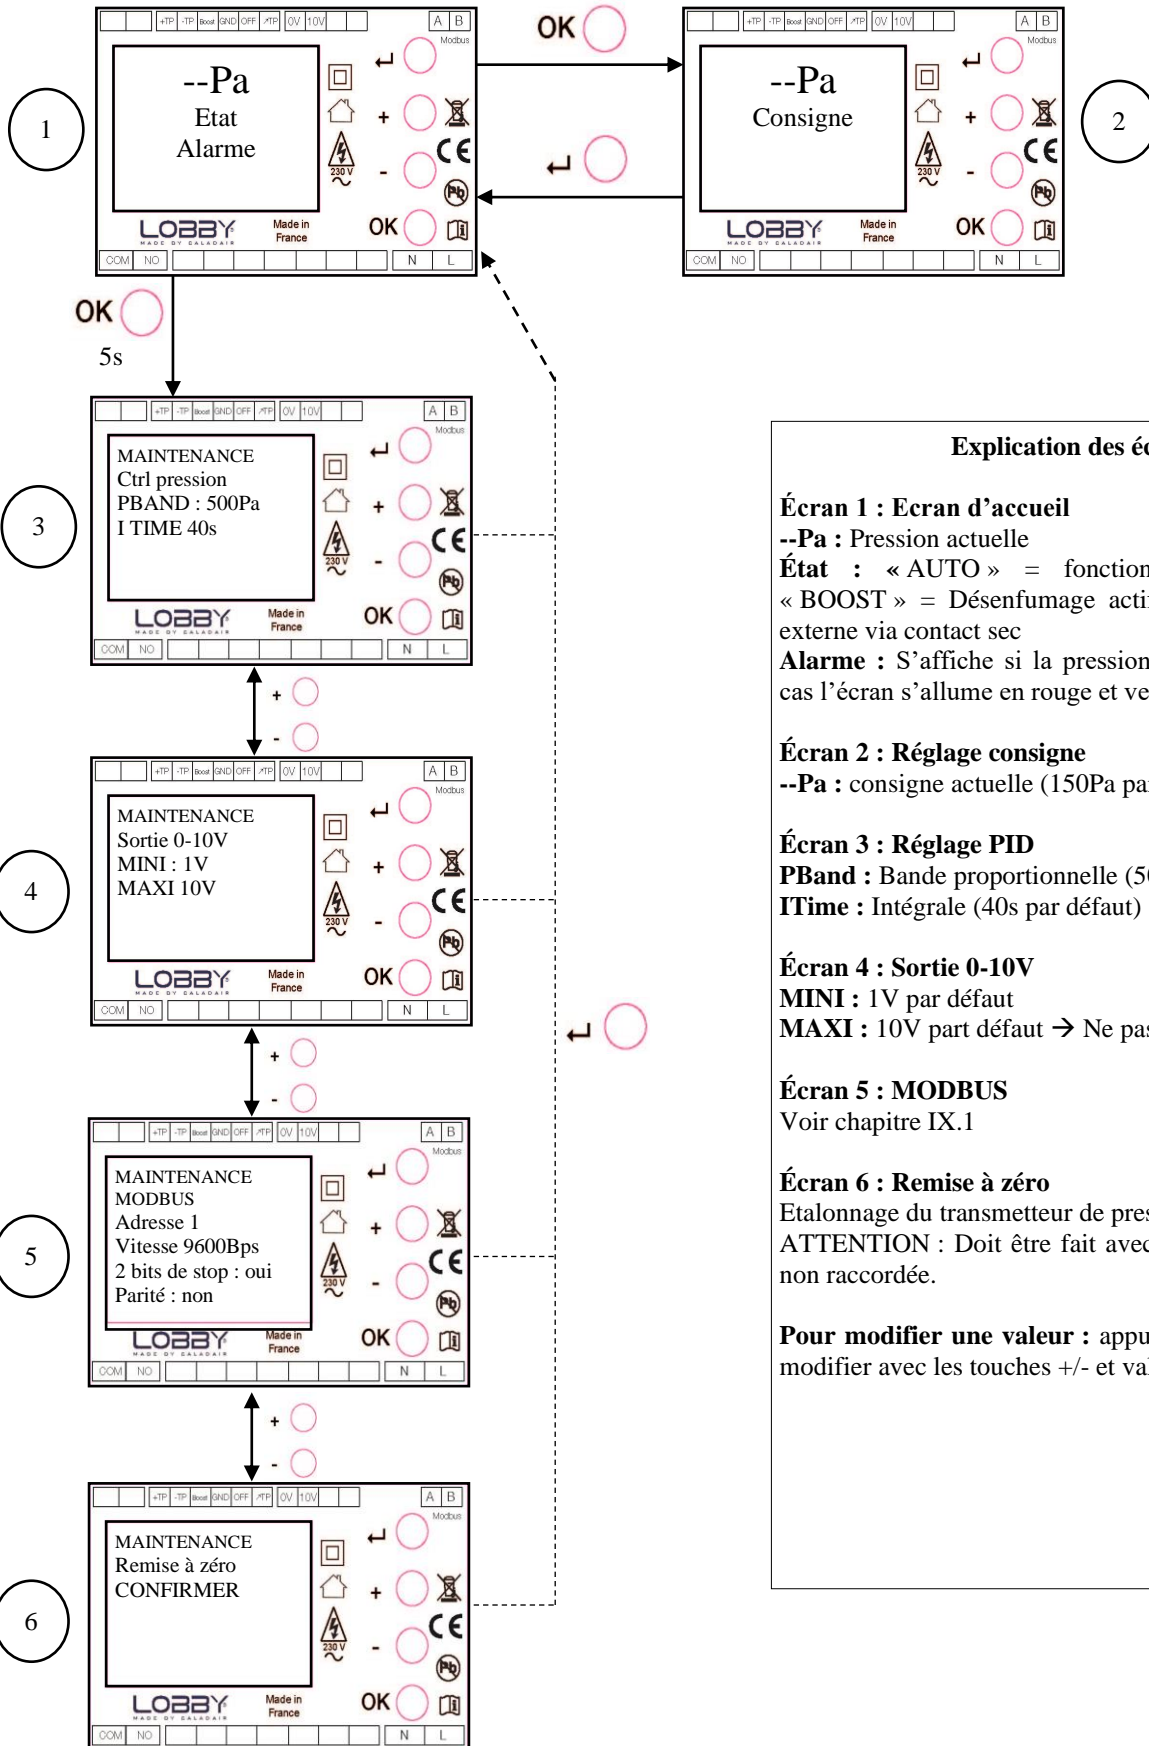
+TP -TP Boost GND OFF ΔTP 0V 10V A B Modbus

--Pa
Etat
Alarme

LOBBY MADE BY CALADAIR Made in France

OK

COM NO N L

1

OK

+TP -TP Boost GND OFF ΔTP 0V 10V A B Modbus

--Pa
Consigne

LOBBY MADE BY CALADAIR Made in France

OK

COM NO N L

2

OK
5s

3

MAINTENANCE
Ctrl pression
PBAND : 500Pa
I TIME 40s

+
-

4

MAINTENANCE
Sortie 0-10V
MINI : 1V
MAXI 10V

+
-

5

MAINTENANCE
MODBUS
Adresse 1
Vitesse 9600Bps
2 bits de stop : oui
Parité : non

+
-

6

MAINTENANCE
Remise à zéro
CONFIRMER

Explication des é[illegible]

Écran 1 : Ecran d’accueil
--Pa : Pression actuelle
État : « AUTO » = fonction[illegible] « BOOST » = Désenfumage acti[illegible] externe via contact sec
Alarme : S’affiche si la pression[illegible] cas l’écran s’allume en rouge et ve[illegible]

Écran 2 : Réglage consigne
--Pa : consigne actuelle (150Pa pa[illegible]

Écran 3 : Réglage PID
PBand : Bande proportionnelle (5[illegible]
ITime : Intégrale (40s par défaut)

Écran 4 : Sortie 0-10V
MINI : 1V par défaut
MAXI : 10V part défaut → Ne pa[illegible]

Écran 5 : MODBUS
Voir chapitre IX.1

Écran 6 : Remise à zéro
Etalonnage du transmetteur de pre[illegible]
ATTENTION : Doit être fait ave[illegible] non raccordée.

Pour modifier une valeur : appu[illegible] modifier avec les touches +/- et va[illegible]